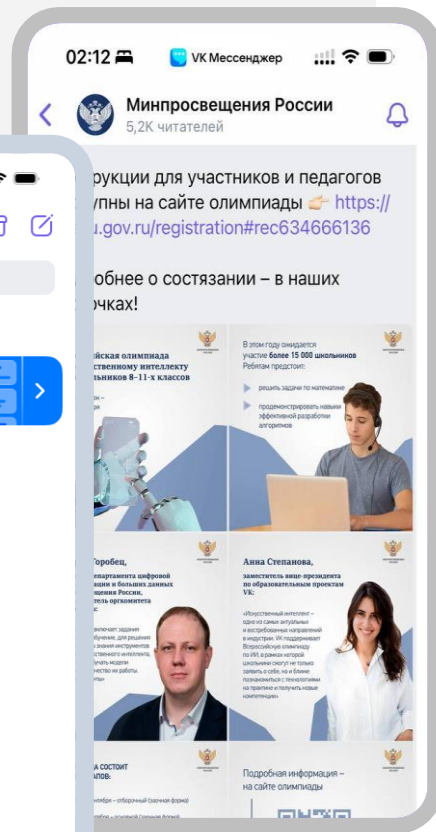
02:12
VK Мессенджер
Минпросвещения России
5,2К читателей

рукции для участников и педагогов упны на сайте олимпиады 👉 https:// u.gov.ru/registration#rec634666136

обнее о состязании – в наших очках!

йская олимпиада ственному интеллекту льников 8–11-х классов

В этом году ожидается участие более 15 000 школьников
Ребятам предстоит:
решить задачи по математике
продемонстрировать навыки эффективной разработки алгоритмов

Горобец,
епартамента цифровой ации и больших данных щения России, тель оргкомитета

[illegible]

Анна Степанова,
заместитель вице-президента по образовательным проектам VK:
«Искусственный интеллект – одна из самых актуальных и востребованных направлений в индустрии. VK поддерживает Всероссийскую олимпиаду по ИИ, в рамках которой школьники смогут не только заявить о себе, но и ближе познакомиться с технологиями на практике и получить новые компетенции»

А СОСТОИТ АПОВ:

Подробная информация – на сайте олимпиады